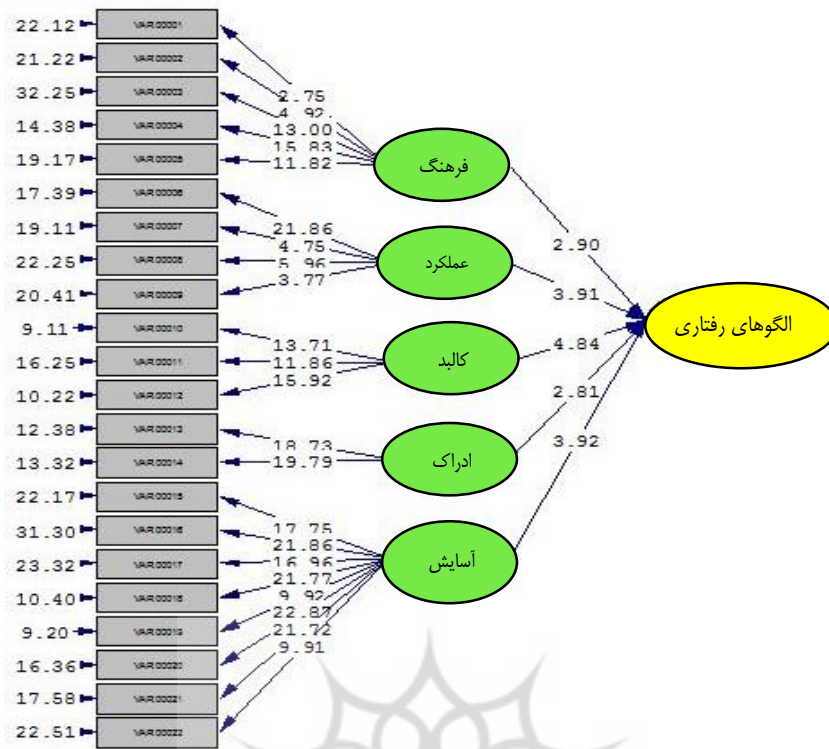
22.12 VAR00001
21.22 VAR00002
32.25 VAR00003
14.38 VAR00004
19.17 VAR00005
17.39 VAR00006
19.11 VAR00007
22.25 VAR00008
20.41 VAR00009
9.11 VAR00010
16.25 VAR00011
10.22 VAR00012
12.38 VAR00013
13.32 VAR00014
22.17 VAR00015
31.30 VAR00016
23.32 VAR00017
10.40 VAR00018
9.20 VAR00019
16.36 VAR00020
17.58 VAR00021
22.51 VAR00022

2.75
4.92
13.00
15.83
11.82
فرهنگ

21.86
4.75
5.96
3.77
عملکرد

13.71
11.86
15.92
کالبد

18.73
19.79
ادراک

17.75
21.86
16.96
21.77
9.92
22.87
21.72
9.91
آسایش

2.90
3.91
4.84
2.81
3.92

الگوهای رفتاری